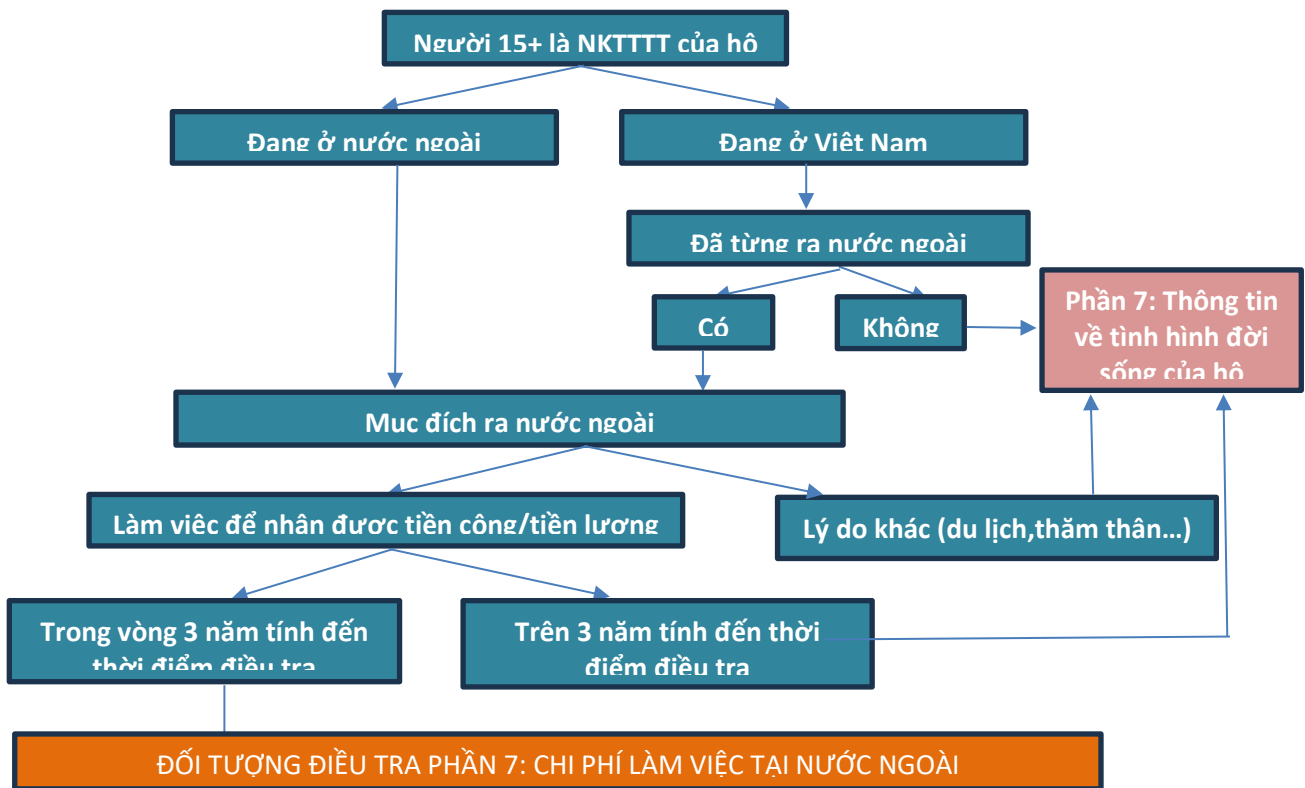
Người 15+ là NKTTTT của hộ

Đang ở nước ngoài

Đang ở Việt Nam

Đã từng ra nước ngoài

Có

Không

Phần 7: Thông tin về tình hình đời sống của hộ

Mục đích ra nước ngoài

Làm việc để nhận được tiền công/tiền lương

Lý do khác (du lịch,thăm thân…)

Trong vòng 3 năm tính đến thời điểm điều tra

Trên 3 năm tính đến thời điểm điều tra

ĐỐI TƯỢNG ĐIỀU TRA PHẦN 7: CHI PHÍ LÀM VIỆC TẠI NƯỚC NGOÀI